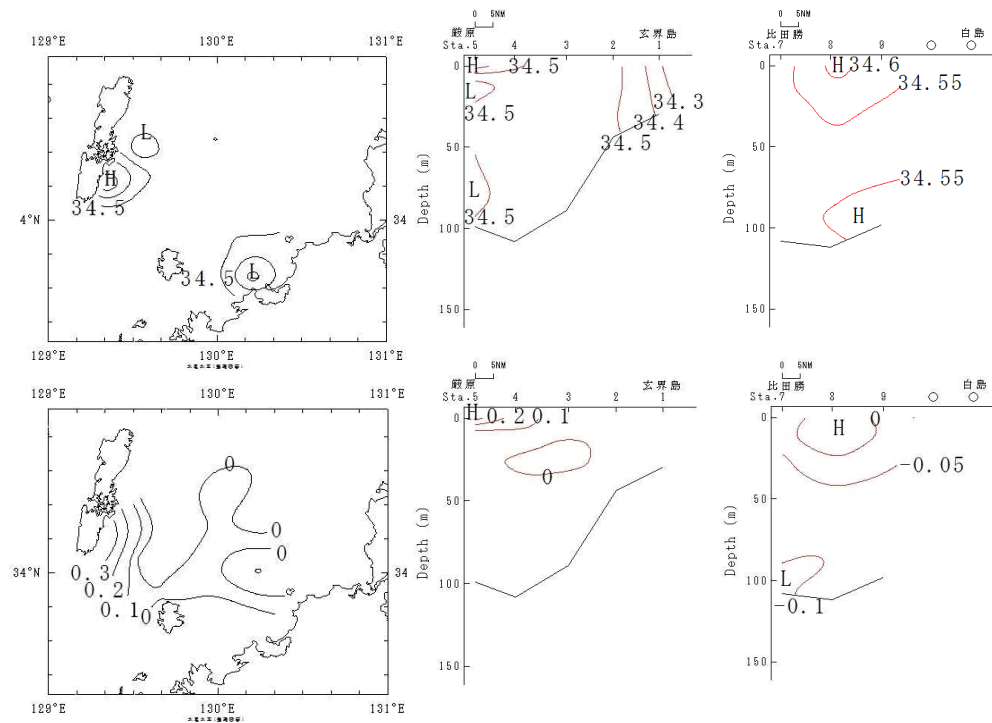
129°E 130°E 131°E

L
H
34.5
4°N
34
34.5
L

129°E 130°E 131°E

0 5NM
厳原 玄界島
Sta.5 4 3 2 1
0 H 34.5
L
34.5
34.3
34.4
50
34.5
Depth (m)
L
34.5
100
150

0 5NM
比田勝 白島
Sta.7 8 9
0 H34.6
34.55
50
34.55
Depth (m)
H
100
150

129°E 130°E 131°E

0
0
0
34°N
0.3
0.2
0.1
0
34

129°E 130°E 131°E

0 5NM
厳原 玄界島
Sta.5 4 3 2 1
0 H 0.2 0.1
0
50
Depth (m)
100
150

0 5NM
比田勝 白島
Sta.7 8 9
0 H 0
-0.05
50
Depth (m)
100 L
-0.1
150